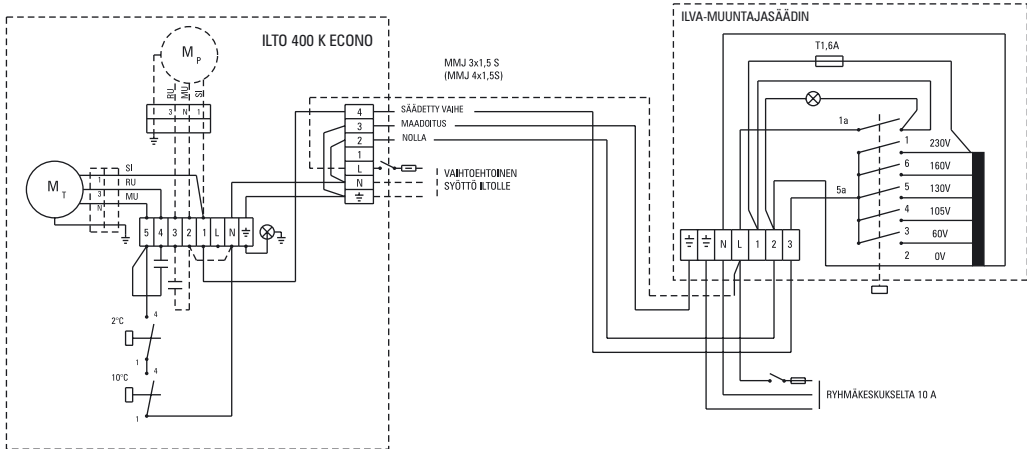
ILTO 400 K ECONO

$M_P$

RU MU N SI

1 3 N 1

$M_T$

SI
RU
MU
N

1
3
N

5 4 3 2 1 L N ⏚

2°C
4
1

10°C
4
1

MMJ 3x1,5 S
(MMJ 4x1,5S)

4 SÄÄDETTY VAIHE
3 MAADOITUS
2 NOLLA
1
L
N
⏚

VAIHTOEHTOINEN
SYÖTTÖ ILTOLLE

ILVA-MUUNTAJASÄÄDIN

T1,6A

1a

1 230V
6 160V
5 130V
4 105V
3 60V
2 0V

5a

⏚ ⏚ N L 1 2 3

RYHMÄKESKUKSELTA 10 A